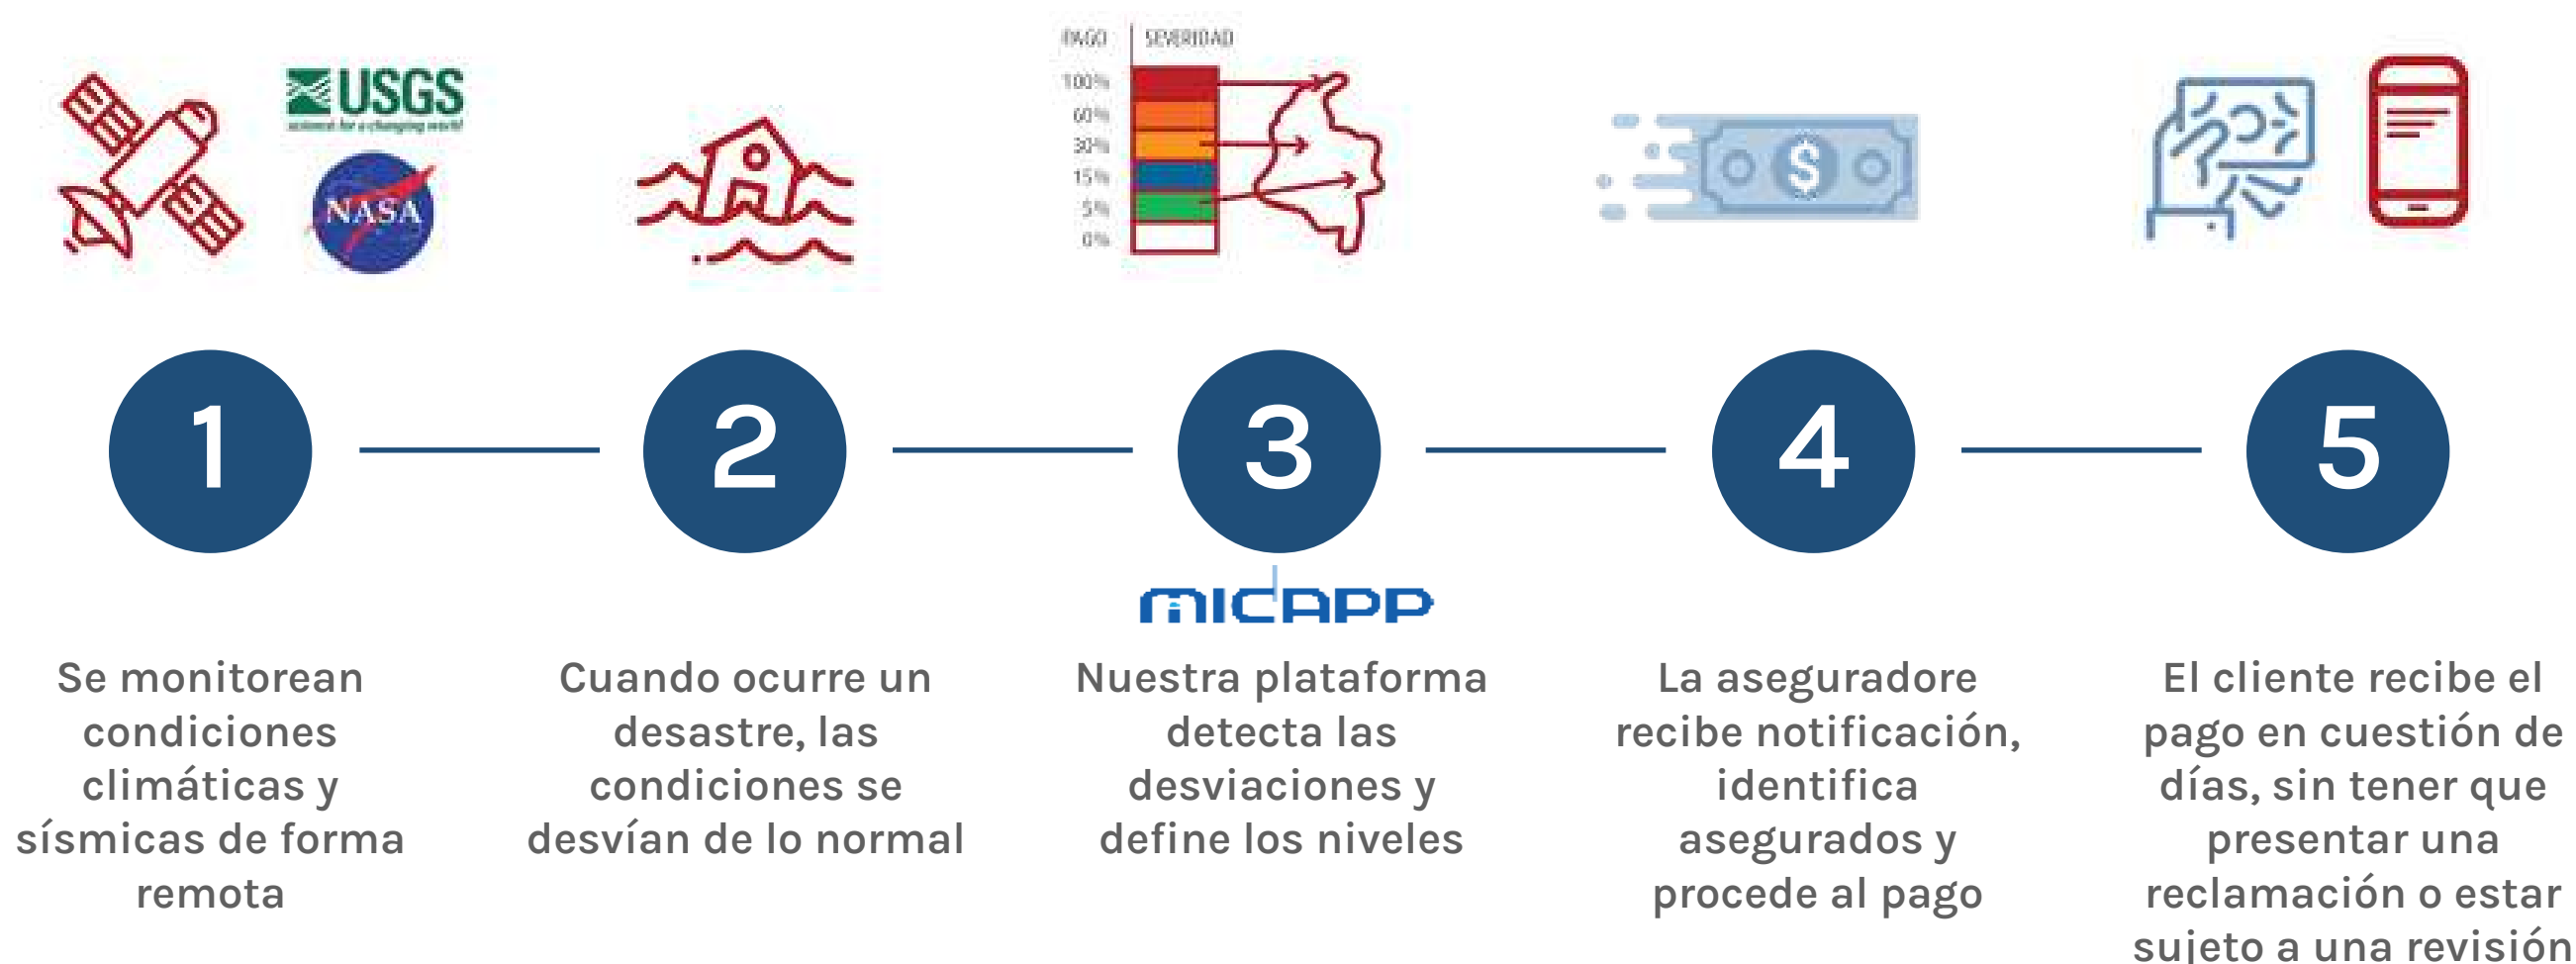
USGS
science for a changing world

NASA

PAGO | SEVERIDAD
100%
60%
30%
15%
5%
0%

1

2

3

4

5

MICAPP

Se monitorean condiciones climáticas y sísmicas de forma remota

Cuando ocurre un desastre, las condiciones se desvían de lo normal

Nuestra plataforma detecta las desviaciones y define los niveles

La aseguradore recibe notificación, identifica asegurados y procede al pago

El cliente recibe el pago en cuestión de días, sin tener que presentar una reclamación o estar sujeto a una revisión